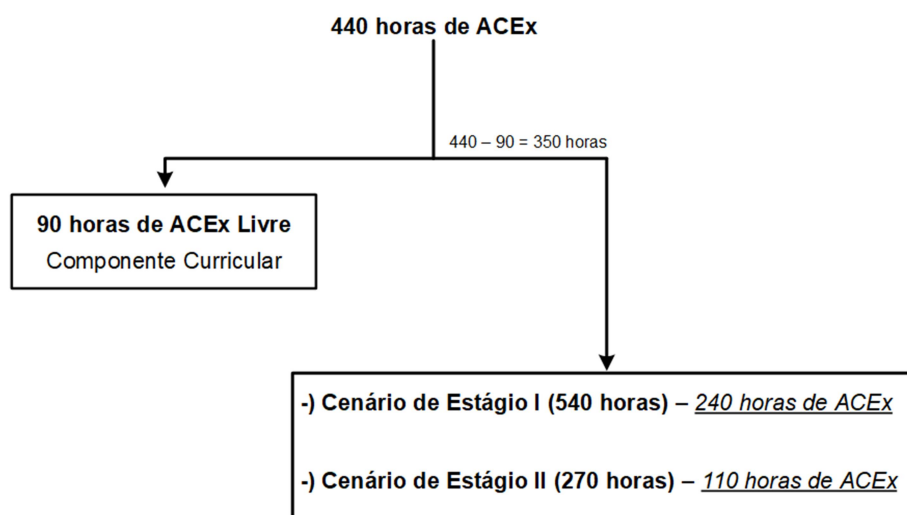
440 horas de ACEx

440 – 90 = 350 horas

90 horas de ACEx Livre
Componente Curricular

-) Cenário de Estágio I (540 horas) – 240 horas de ACEx

-) Cenário de Estágio II (270 horas) – 110 horas de ACEx